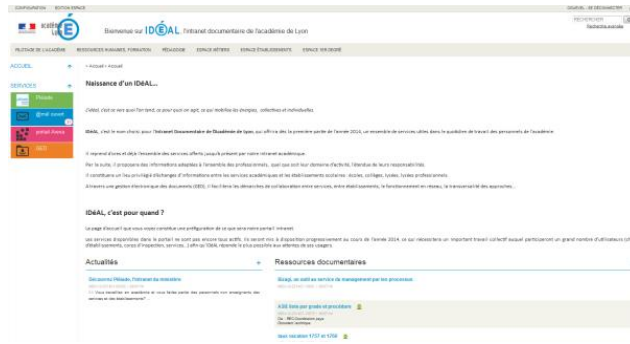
CONFIGURATION   EDITION ESPACE   DOSSIER - SE DÉCONNECTER

académie Lyon

Bienvenue sur IDÉAL, l'intranet documentaire de l'académie de Lyon

RECHERCHER
Recherche avancée

PILOTAGE DE L'ACADÉMIE   RESSOURCES HUMAINES, FORMATION   PÉDAGOGIE   ESPACE MÉTIERS   ESPACE ÉTABLISSEMENTS   ESPACE 1ER DEGRÉ

ACCUEIL
SERVICES
Pléiade
@mail ouvert
portail Arena
GED

> Accueil > Accueil

Naissance d'un IDéAL...

L'idéal, c'est ce vers quoi l'on tend, ce pour quoi on agit, ce qui mobilise les énergies, collectives et individuelles.

IDéAL, c'est le nom choisi pour l'Intranet Documentaire de l'Académie de Lyon, qui offrira dès la première partie de l'année 2014, un ensemble de services utiles dans le quotidien de travail des personnels de l'académie.

Il reprend d'ores et déjà l'ensemble des services offerts jusqu'à présent par notre intranet académique.

Par la suite, il proposera des informations adaptées à l'ensemble des professionnels, quel que soit leur domaine d'activité, l'étendue de leurs responsabilités.

Il constituera un lieu privilégié d'échanges d'informations entre les services académiques et les établissements scolaires : écoles, collèges, lycées, lycées professionnels.

Il inscrira une gestion électronique des documents (GED), il facilitera les démarches de collaboration entre services, entre établissements, le fonctionnement en réseau, la transversalité des approches...

IDéAL, c'est pour quand ?

La page d'accueil que vous voyez constitue une préfiguration de ce que sera notre portail intranet.

Les services disponibles dans le portail ne sont pas encore tous actifs. Ils seront mis à disposition progressivement au cours de l'année 2014, ce qui nécessitera un important travail collectif auquel participeront un grand nombre d'utilisateurs (chefs d'établissements, corps d'inspection, services...). Afin qu'IDéAL réponde le plus possible aux attentes de ses usagers.

Actualités

Bienvenue Pléiade, l'intranet du ministère
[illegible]
Vous travaillez en académie et vous faites partie des personnels non enseignants des services et des établissements? ...

Ressources documentaires

Biblio, un outil au service du management par les processus
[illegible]

ASE fiche par grade et procédures
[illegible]
DA - BES Coordination pays
Document technique

Avec notation 1717 et 1758